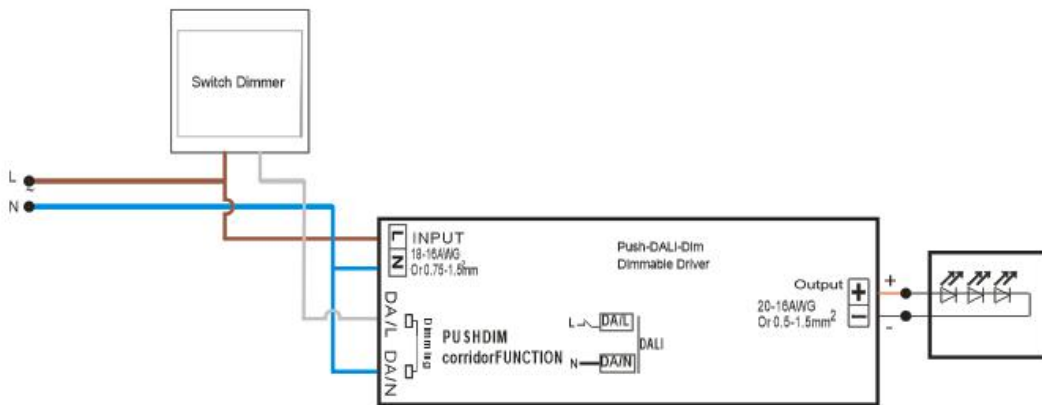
Switch Dimmer

L

N

L

N

INPUT

18-16AWG

Or $0.75\text{-}1.5mm^2$

Push-DALI-Dim

Dimmable Driver

Output

+

-

20-16AWG

Or $0.5\text{-}1.5mm^2$

+

-

DA/L

DA/N

Dimming

PUSHDIM

corridorFUNCTION

L

DA/L

N

DA/N

DALI